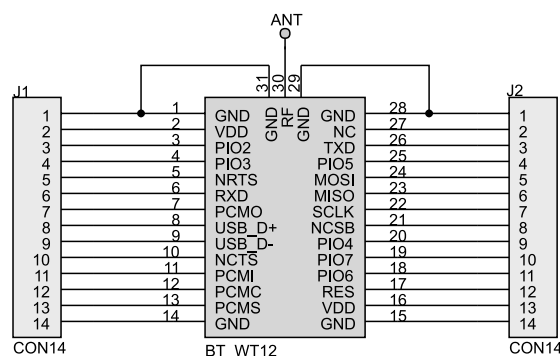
ANT

J1
1
2
3
4
5
6
7
8
9
10
11
12
13
14
CON14

31 30 29
GND RF GND

1 GND
2 VDD
3 PIO2
4 PIO3
5 NRTS
6 RXD
7 PCMO
8 USB_D+
9 USB_D-
10 NCTS
11 PCMI
12 PCMC
13 PCMS
14 GND

28 GND
27 NC
26 TXD
25 PIO5
24 MOSI
23 MISO
22 SCLK
21 NCSB
20 PIO4
19 PIO7
18 PIO6
17 RES
16 VDD
15 GND

BT WT12

J2
1
2
3
4
5
6
7
8
9
10
11
12
13
14
CON14